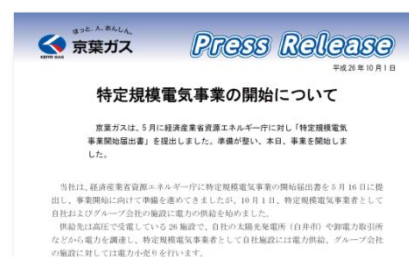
ほっと、人、あんしん。
京葉ガス
KEIYO GAS

Press Release

平成26年10月1日

特定規模電気事業の開始について

京葉ガスは、5月に経済産業省資源エネルギー庁に対し「特定規模電気事業開始届出書」を提出しました。準備が整い、本日、事業を開始しました。

当社は、経済産業省資源エネルギー庁に特定規模電気事業の開始届出書を5月16日に提出し、事業開始に向けて準備を進めてきましたが、10月1日、特定規模電気事業者として自社およびグループ会社の施設に電力の供給を始めました。
供給先は高圧で受電している26施設で、自社の太陽光発電所（白井市）や卸電力取引所などから電力を調達し、特定規模電気事業者として自社施設には電力供給、グループ会社の施設に対しては電力小売りを行います。